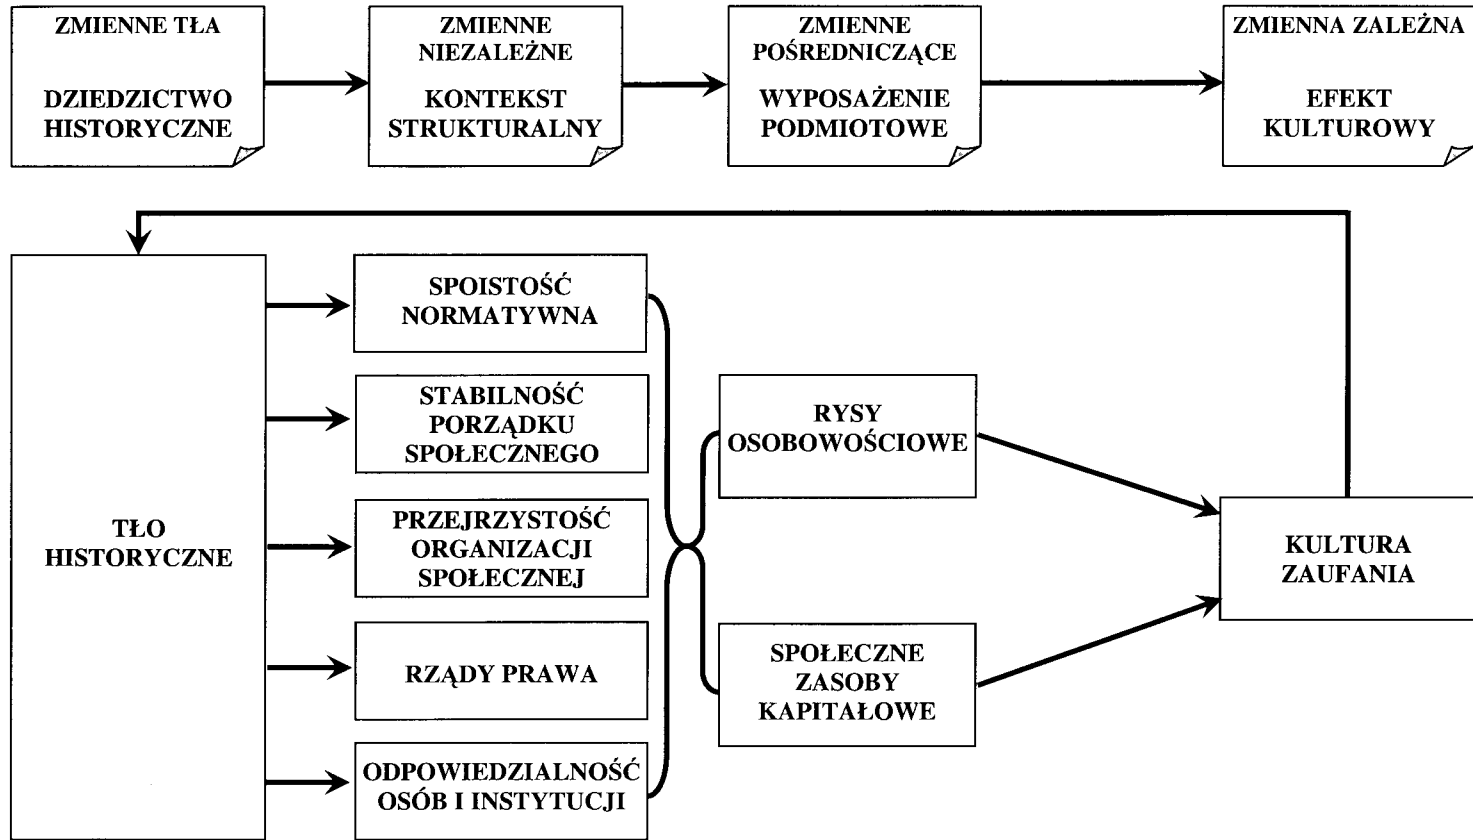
ZMIENNE TŁA

DZIEDZICTWO HISTORYCZNE

ZMIENNE NIEZALEŻNE

KONTEKST STRUKTURALNY

ZMIENNE POŚREDNICZĄCE

WYPOSAŻENIE PODMIOTOWE

ZMIENNA ZALEŻNA

EFEKT KULTUROWY

TŁO HISTORYCZNE

SPOISTOŚĆ NORMATYWNA

STABILNOŚĆ PORZĄDKU SPOŁECZNEGO

PRZEJRZYSTOŚĆ ORGANIZACJI SPOŁECZNEJ

RZĄDY PRAWA

ODPOWIEDZIALNOŚĆ OSÓB I INSTYTUCJI

RYSY OSOBOWOŚCIOWE

SPOŁECZNE ZASOBY KAPITAŁOWE

KULTURA ZAUFANIA